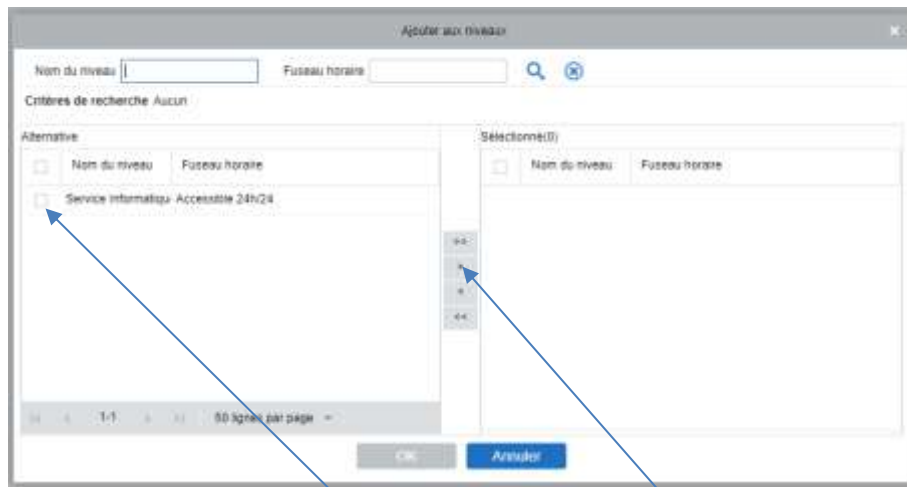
Ajouter aux niveaux

Nom du niveau | Fuseau horaire

Critères de recherche Aucun

Alternative

| | Nom du niveau | Fuseau horaire |
|---|---|---|
| | Service informatiqu | Accessible 24h/24 |

1-1 50 lignes par page

Sélectionné(0)

| | Nom du niveau | Fuseau horaire |
|---|---|---|

>>
>
<
<<

OK Annuler